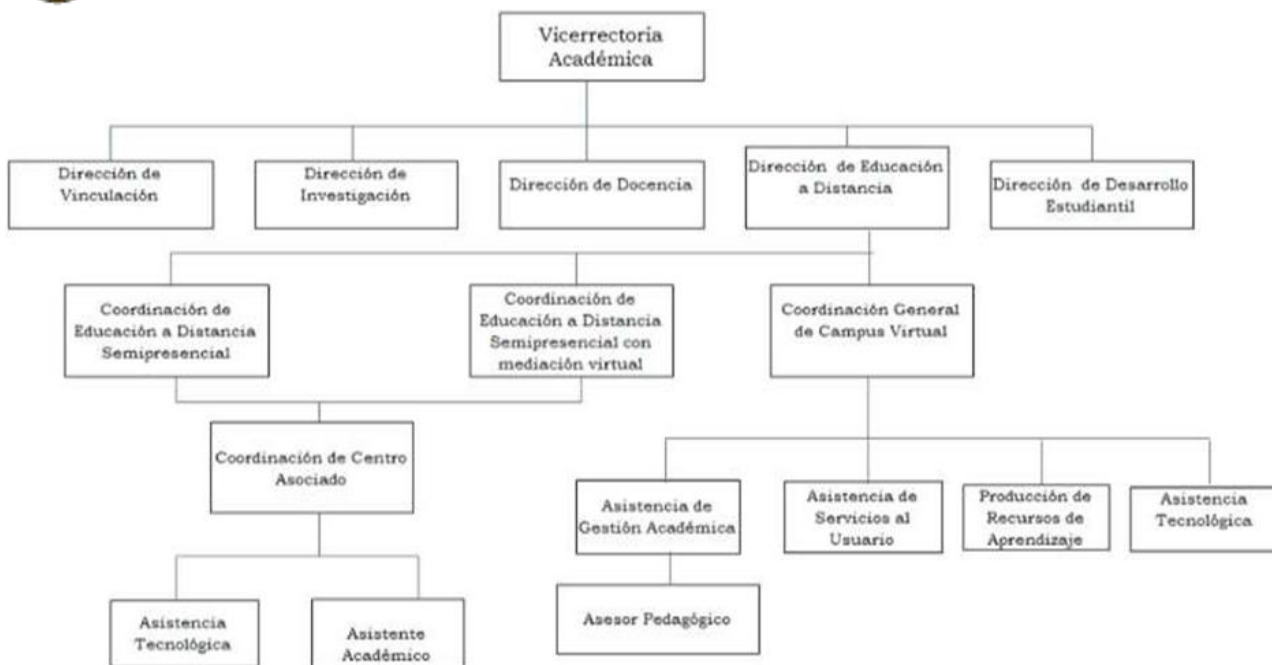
Vicerrectoria Académica

Dirección de Vinculación

Dirección de Investigación

Dirección de Docencia

Dirección de Educación a Distancia

Dirección de Desarrollo Estudiantil

Coordinación de Educación a Distancia Semipresencial

Coordinación de Educación a Distancia Semipresencial con mediación virtual

Coordinación General de Campus Virtual

Coordinación de Centro Asociado

Asistencia de Gestión Académica

Asistencia de Servicios al Usuario

Producción de Recursos de Aprendizaje

Asistencia Tecnológica

Asesor Pedagógico

Asistencia Tecnológica

Asistente Académico